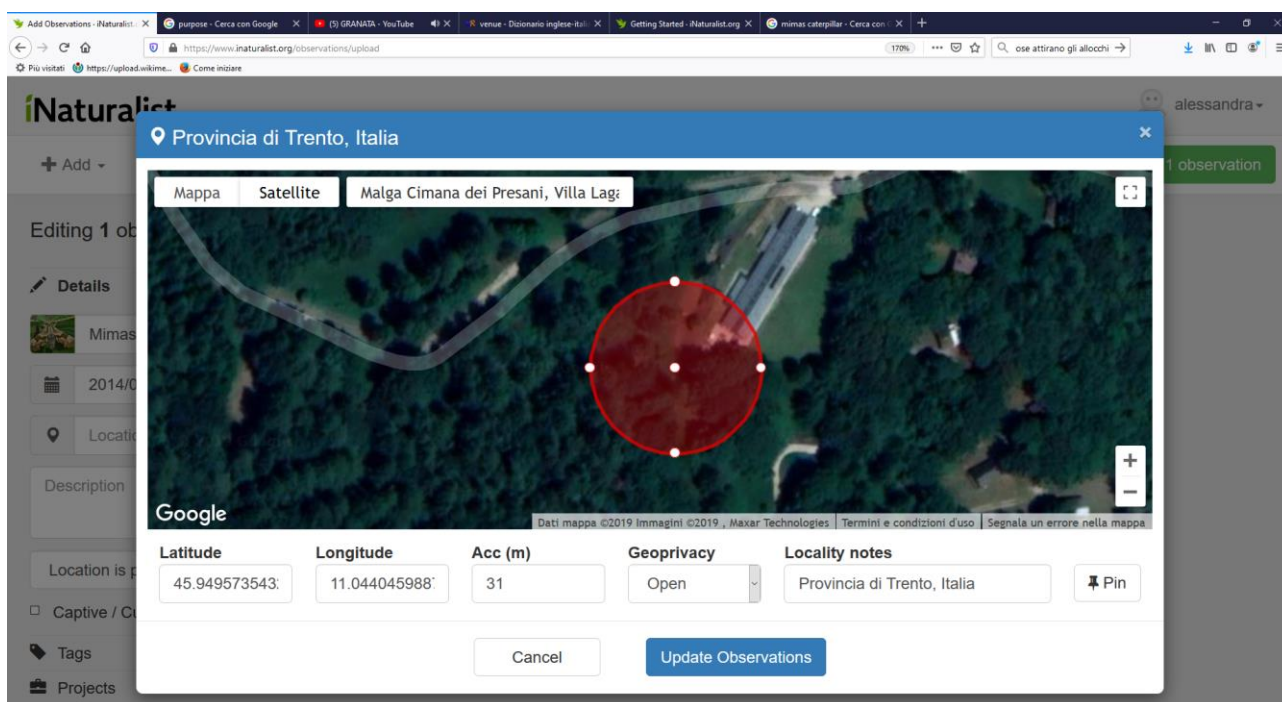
Add Observations - iNaturalist. ×
purpose - Cerca con Google ×
(5) GRANATA - YouTube ×
venue - Dizionario inglese-itali ×
Getting Started - iNaturalist.org ×
mimas caterpillar - Cerca con ×
+

https://www.inaturalist.org/observations/upload
170%
ose attirano gli allocchi →

Più visitati
https://upload.wikime...
Come iniziare

iNaturalist
alessandra
+ Add
1 observation
Editing 1 ob
Details
Mimas
2014/0
Locati
Description
Location is p
Captive / Cu
Tags
Projects

Provincia di Trento, Italia
×
Mappa
Satellite
Malga Cimana dei Presani, Villa Laga
Google
Dati mappa ©2019 Immagini ©2019 , Maxar Technologies | Termini e condizioni d'uso | Segnala un errore nella mappa
+
−

Latitude
45.949573543
Longitude
11.044045988
Acc (m)
31
Geoprivacy
Open
Locality notes
Provincia di Trento, Italia
Pin

Cancel
Update Observations